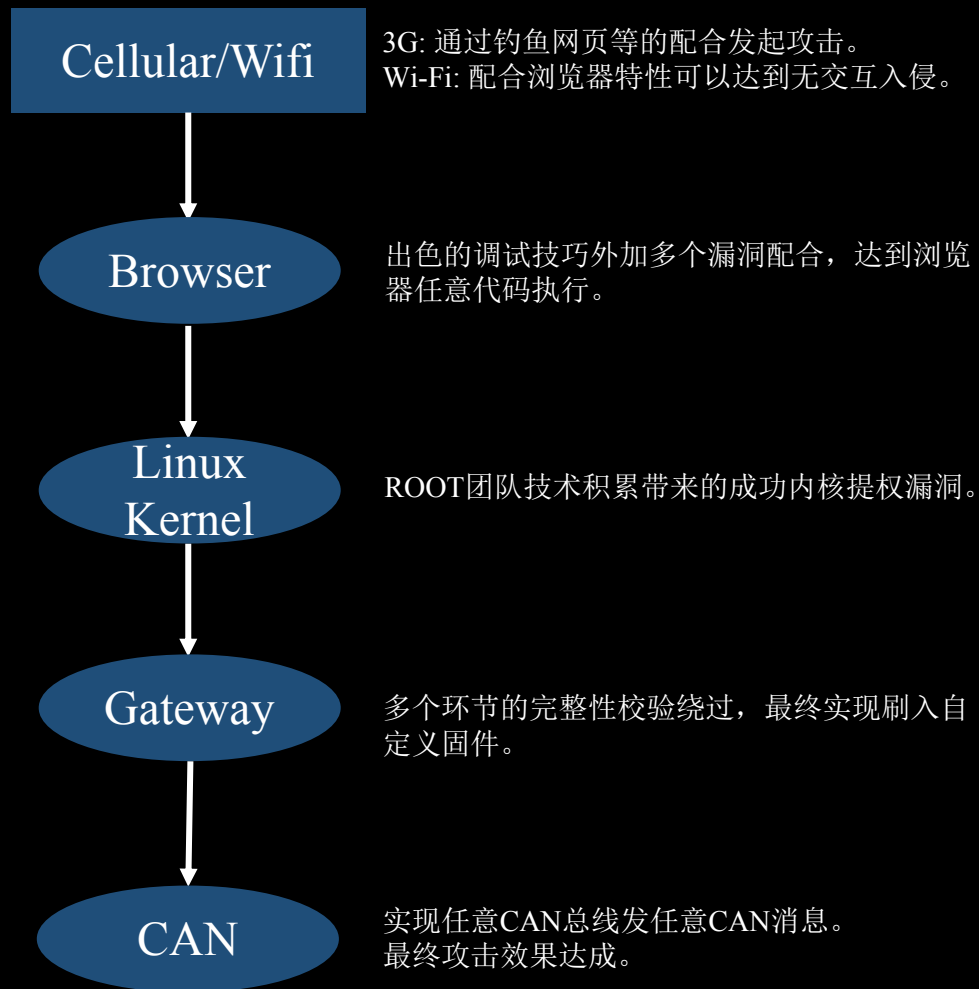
Cellular/Wifi

3G: 通过钓鱼网页等的配合发起攻击。
Wi-Fi: 配合浏览器特性可以达到无交互入侵。

Browser

出色的调试技巧外加多个漏洞配合，达到浏览器任意代码执行。

Linux Kernel

ROOT团队技术积累带来的成功内核提权漏洞。

Gateway

多个环节的完整性校验绕过，最终实现刷入自定义固件。

CAN

实现任意CAN总线发任意CAN消息。
最终攻击效果达成。